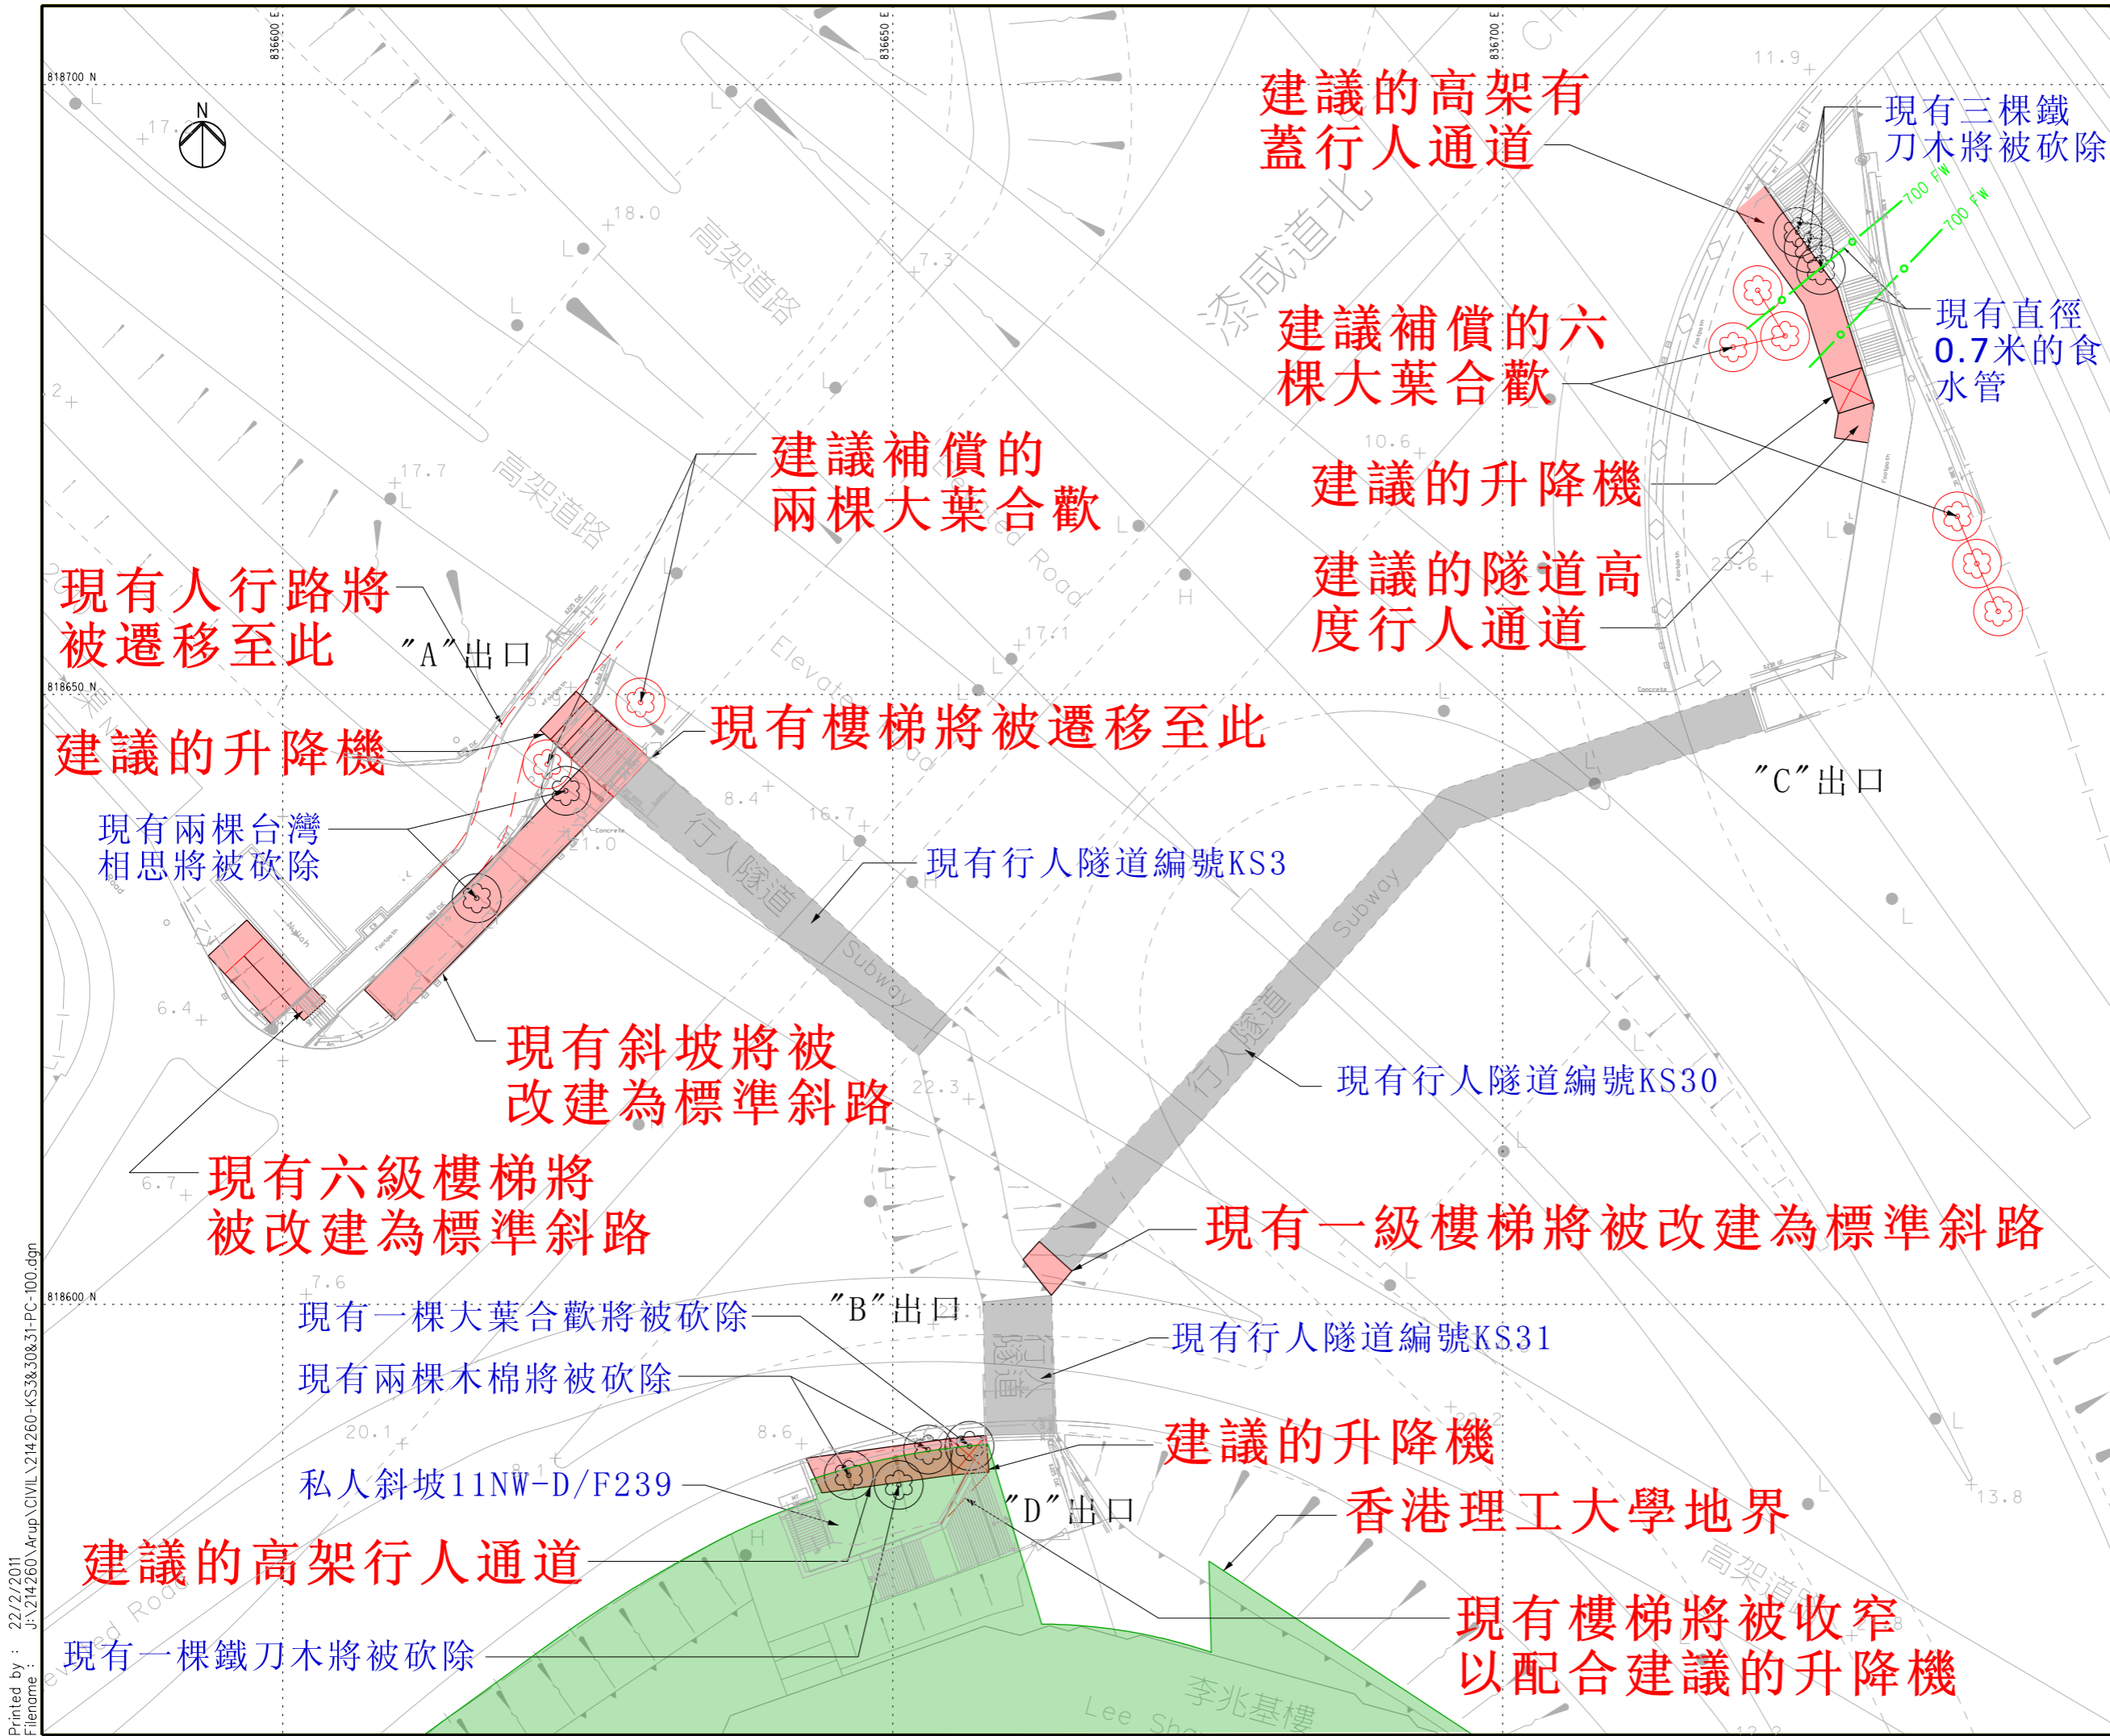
836600 E
836650 E
836700 E
818700 N
818650 N
818600 N
N

建議的高架有蓋行人通道

現有三棵鐵刀木將被砍除

700 FW
700 FW

現有直徑0.7米的食水管

建議補償的六棵大葉合歡

建議的升降機

建議的隧道高度行人通道

添咸道北

高架道路

建議補償的兩棵大葉合歡

現有人行路將被遷移至此

"A"出口

建議的升降機

現有樓梯將被遷移至此

Elevated Road

"C"出口

現有兩棵台灣相思將被砍除

現有行人隧道編號KS3

行人隧道
Subway

現有斜坡將被改建為標準斜路

現有行人隧道編號KS30

現有六級樓梯將被改建為標準斜路

現有一級樓梯將被改建為標準斜路

現有一棵大葉合歡將被砍除

"B"出口

現有行人隧道編號KS31

現有兩棵木棉將被砍除

建議的升降機

私人斜坡11NW-D/F239

"D"出口

香港理工大學地界

建議的高架行人通道

現有樓梯將被收窄以配合建議的升降機

現有一棵鐵刀木將被砍除

李兆基樓
Lee Sh

17.7
18.0
17.7
17.1
10.6
11.9
8.4
16.7
21.0
6.4
22.3
6.7
7.6
20.1
8.6
13.8

Printed by : 22/2/2011
Filename : J:\214260 Arup\CIVIL\214260-KS3&30&31-PC-100.dgn